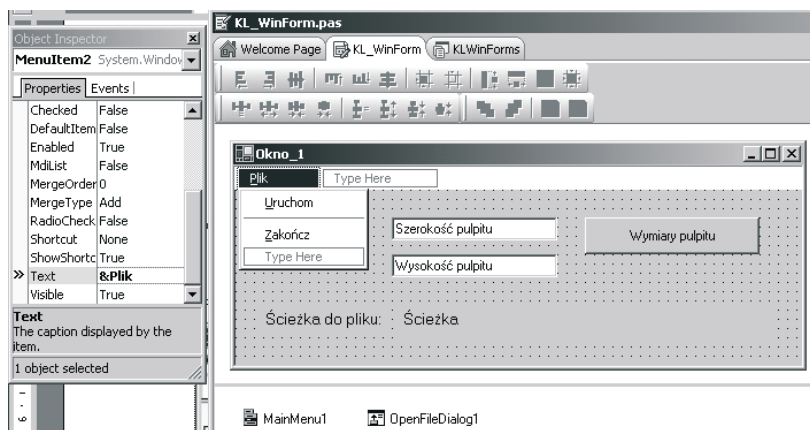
Object Inspector
MenuItem2 System.Window

Properties | Events

| | |
|---|---|
| Checked | False |
| DefaultItem | False |
| Enabled | True |
| MdiList | False |
| MergeOrder | 0 |
| MergeType | Add |
| RadioCheck | False |
| Shortcut | None |
| ShowShortc | True |
| » Text | &Plik |
| Visible | True |

Text
The caption displayed by the item.

1 object selected

KL_WinForm.pas

Welcome Page | KL_WinForm | KLWinForms

Okno_1

Plik | Type Here

Uruchom

Zakończ

Type Here

Szerokość pulpitu

Wysokość pulpitu

Wymiary pulpitu

Ścieżka do pliku: Ścieżka

MainMenu1 OpenFileDialog1